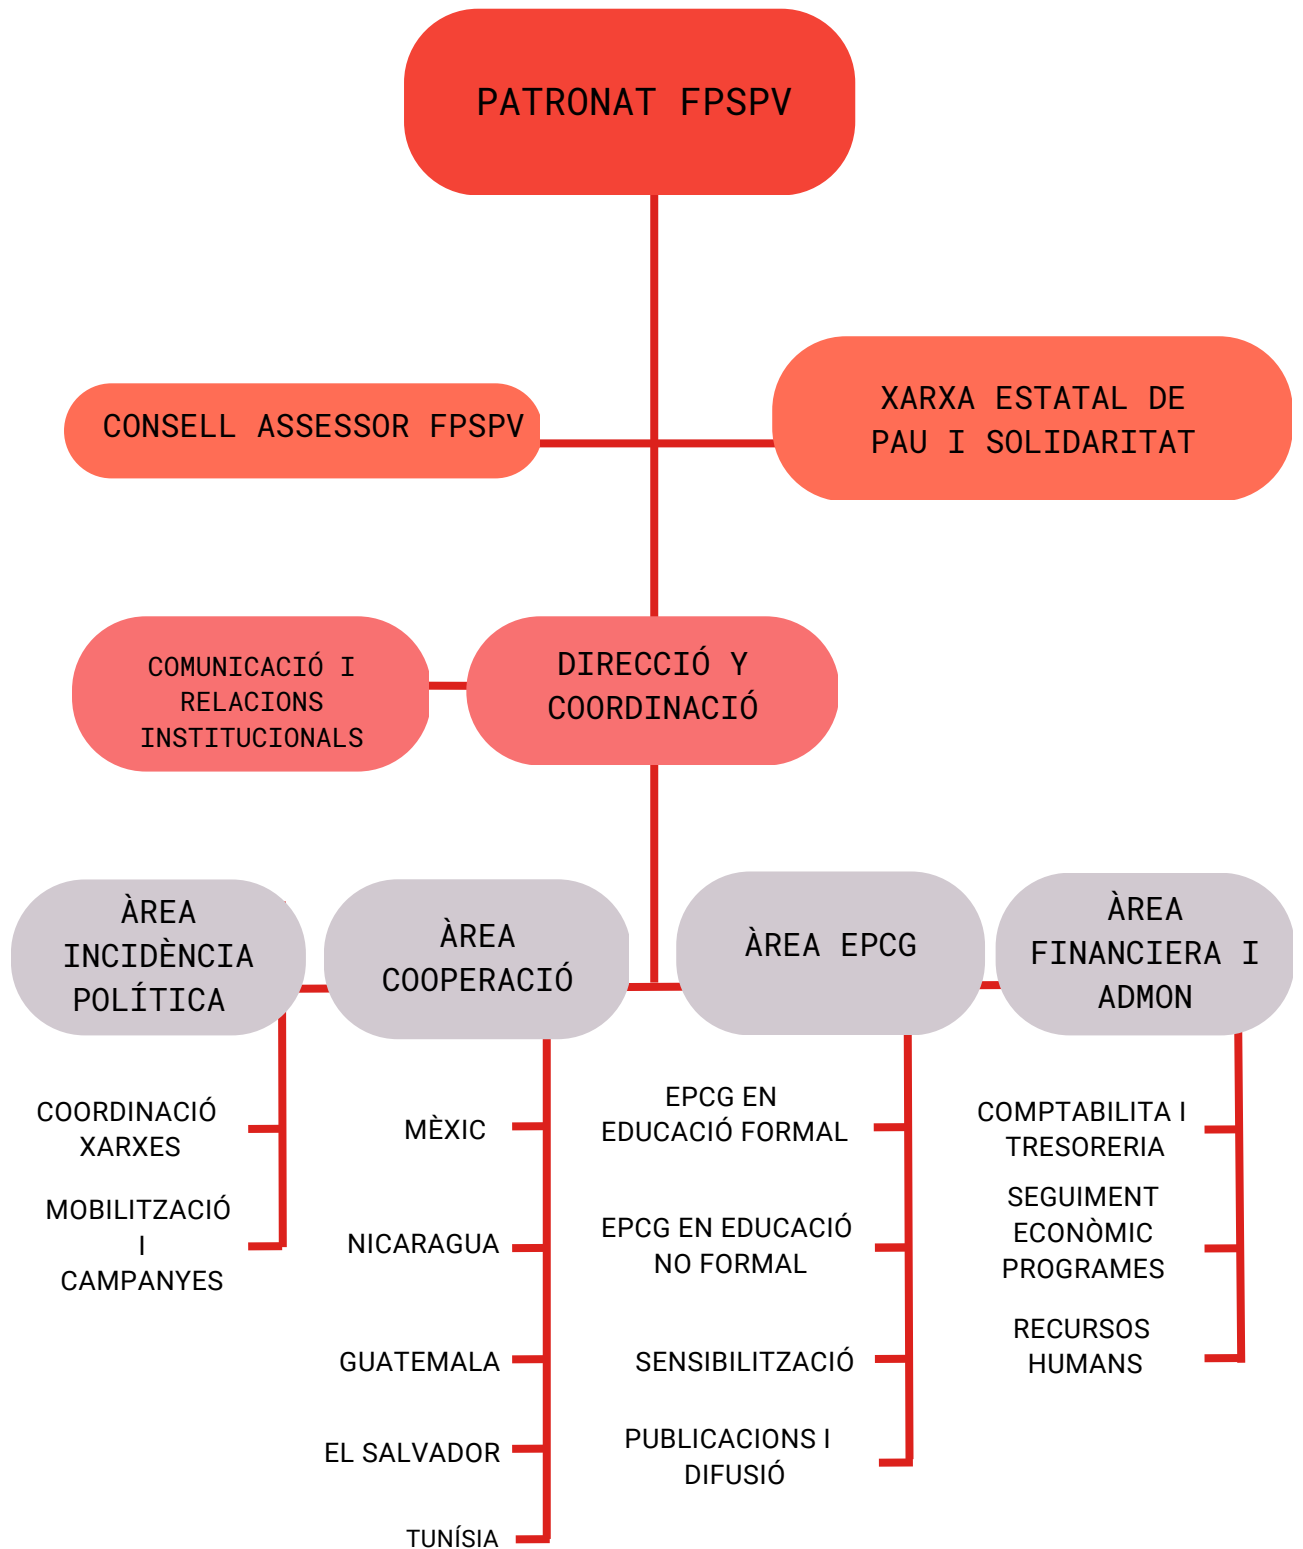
PATRONAT FPSPV

CONSELL ASSESSOR FPSPV

XARXA ESTATAL DE PAU I SOLIDARITAT

COMUNICACIÓ I RELACIONS INSTITUCIONALS

DIRECCIÓ Y COORDINACIÓ

ÀREA INCIDÈNCIA POLÍTICA

ÀREA COOPERACIÓ

ÀREA EPCG

ÀREA FINANCIERA I ADMON

COORDINACIÓ XARXES

MOBILITZACIÓ I CAMPANYES

MÈXIC

NICARAGUA

GUATEMALA

EL SALVADOR

TUNÍSIA

EPCG EN EDUCACIÓ FORMAL

EPCG EN EDUCACIÓ NO FORMAL

SENSIBILITZACIÓ

PUBLICACIONS I DIFUSIÓ

COMPTABILITA I TRESORERIA

SEGUIMENT ECONÒMIC PROGRAMES

RECURSOS HUMANS